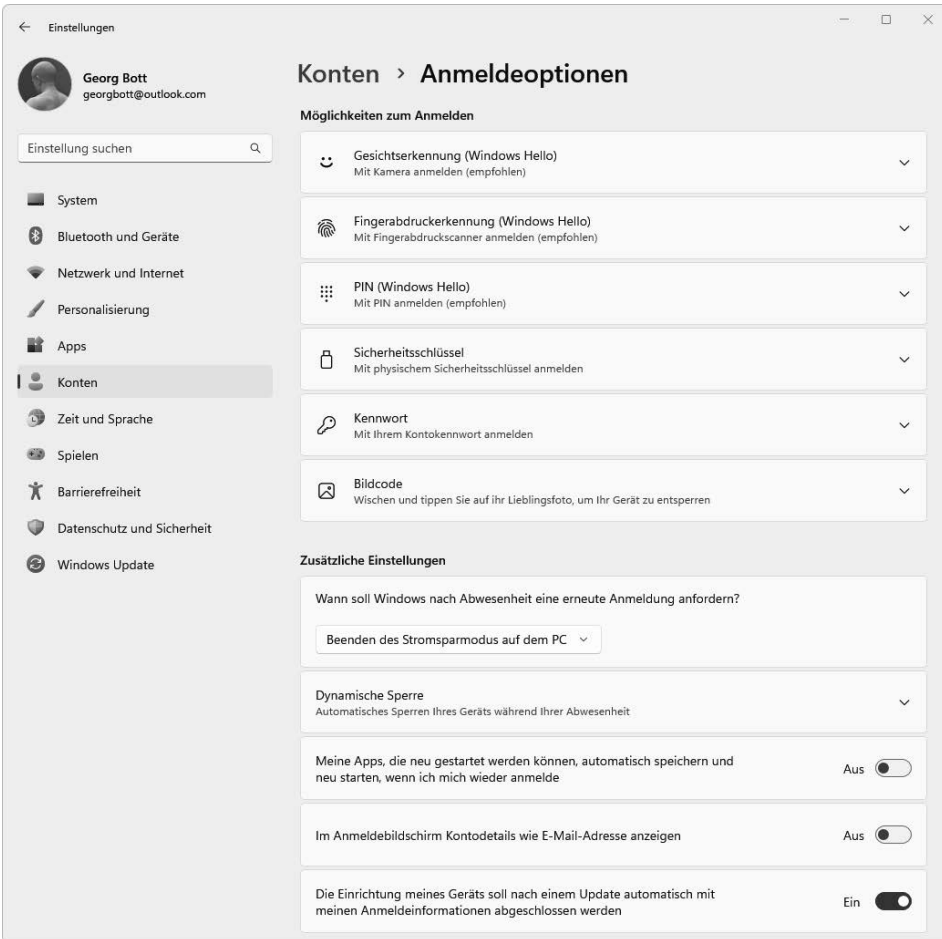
Einstellungen

Georg Bott
georgbott@outlook.com

Einstellung suchen

System
Bluetooth und Geräte
Netzwerk und Internet
Personalisierung
Apps
Konten
Zeit und Sprache
Spielen
Barrierefreiheit
Datenschutz und Sicherheit
Windows Update

Konten › Anmeldeoptionen

Möglichkeiten zum Anmelden

Gesichtserkennung (Windows Hello)
Mit Kamera anmelden (empfohlen)

Fingerabdruckerkennung (Windows Hello)
Mit Fingerabdruckscanner anmelden (empfohlen)

PIN (Windows Hello)
Mit PIN anmelden (empfohlen)

Sicherheitsschlüssel
Mit physischem Sicherheitsschlüssel anmelden

Kennwort
Mit Ihrem Kontokennwort anmelden

Bildcode
Wischen und tippen Sie auf ihr Lieblingsfoto, um Ihr Gerät zu entsperren

Zusätzliche Einstellungen

Wann soll Windows nach Abwesenheit eine erneute Anmeldung anfordern?

Beenden des Stromsparmodus auf dem PC

Dynamische Sperre
Automatisches Sperren Ihres Geräts während Ihrer Abwesenheit

Meine Apps, die neu gestartet werden können, automatisch speichern und neu starten, wenn ich mich wieder anmelde
Aus

Im Anmeldebildschirm Kontodetails wie E-Mail-Adresse anzeigen
Aus

Die Einrichtung meines Geräts soll nach einem Update automatisch mit meinen Anmeldeinformationen abgeschlossen werden
Ein